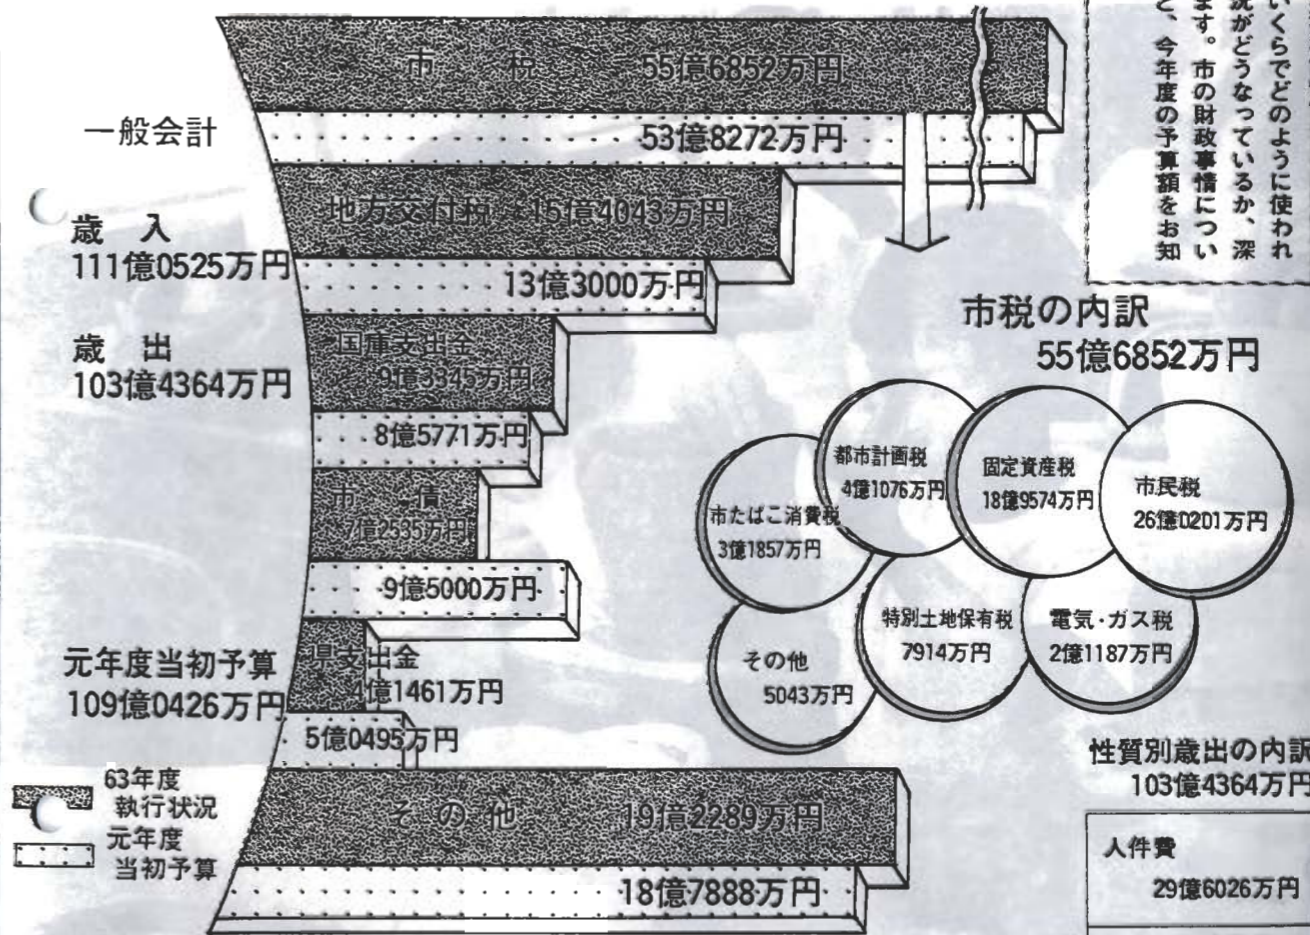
いくらでどのように使われ
況がどうなっているか、深
ます。市の財政事情につい
と、今年度の予算額をお知

一般会計

歳　入
111億0525万円

歳　出
103億4364万円

元年度当初予算
109億0426万円

63年度
執行状況
元年度
当初予算

市　税　55億6852万円
53億8272万円
地方交付税　15億4043万円
13億3000万円
国庫支出金　9億3345万円
8億5771万円
市　債　7億2535万円
9億5000万円
県支出金　4億1461万円
5億0495万円
そ　の　他　19億2289万円
18億7888万円

市税の内訳
55億6852万円

都市計画税
4億1076万円
固定資産税
18億9574万円
市民税
26億0201万円
市たばこ消費税
3億1857万円
特別土地保有税
7914万円
電気・ガス税
2億1187万円
その他
5043万円

性質別歳出の内訳
103億4364万円

人件費
29億6026万円